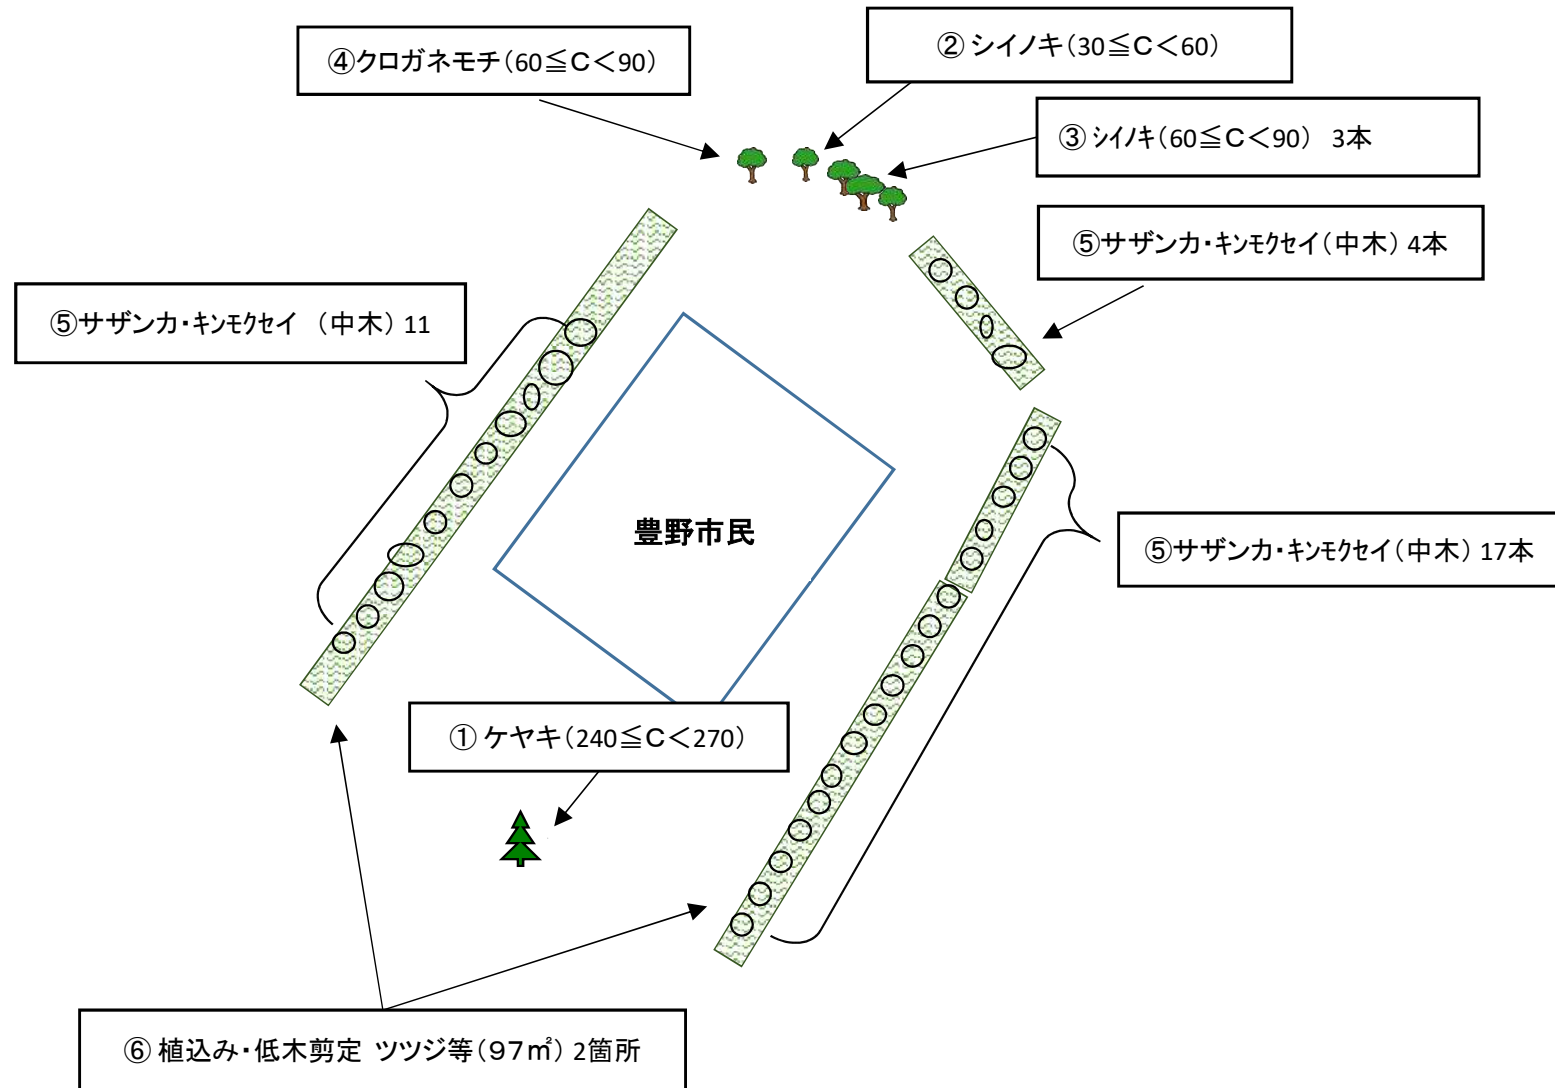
④クロガネモチ（60≦C＜90）

② シイノキ（30≦C＜60）

③ シイノキ（60≦C＜90） 3本

⑤サザンカ・キンモクセイ（中木）4本

⑤サザンカ・キンモクセイ （中木）11

豊野市民

⑤サザンカ・キンモクセイ（中木）17本

① ケヤキ（240≦C＜270）

⑥ 植込み・低木剪定 ツツジ等（97㎡）2箇所